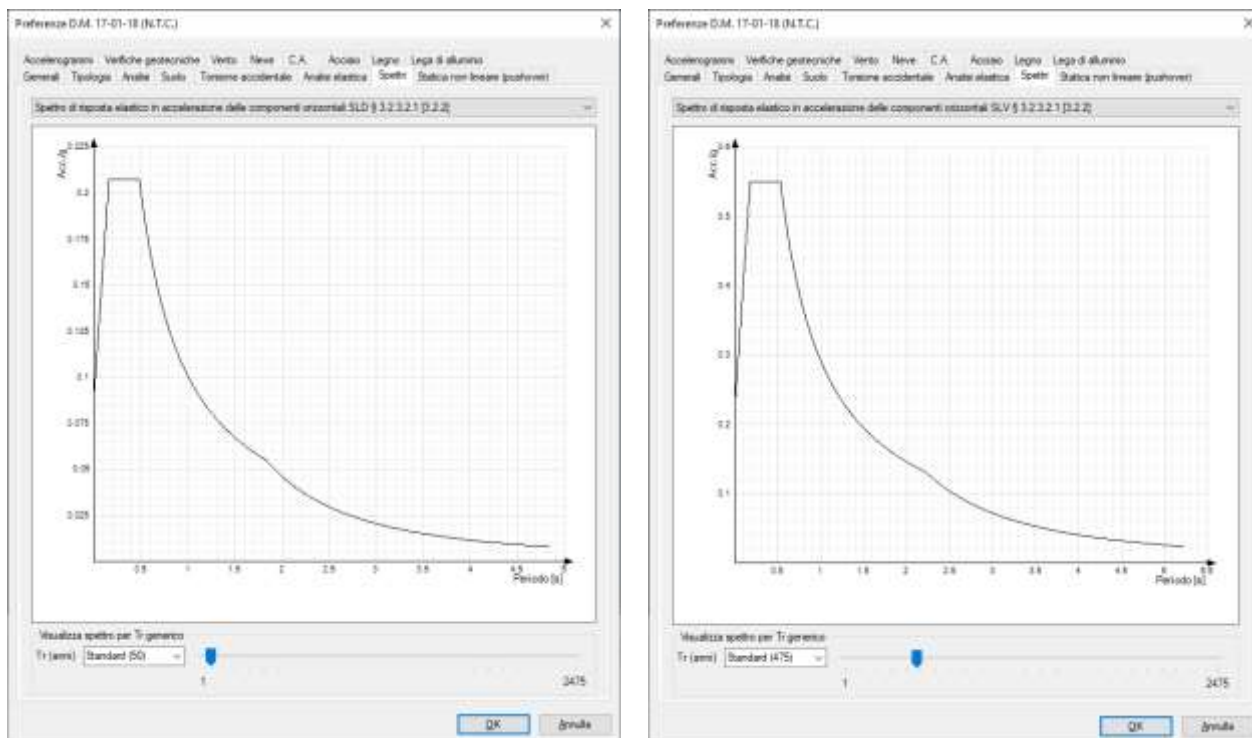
Preferenze D.M. 17-01-18 (N.T.C.)

×

Accelerogrammi Verifiche geotecniche Vento Neve C.A. Acciaio Legno Lega di alluminio
Generali Tipologia Analisi Suolo Torsione accidentale Analisi elastica Spettri Statica non lineare (pushover)

Spettro di risposta elastico in accelerazione delle componenti orizzontali SLD § 3.2.3.2.1 [3.2.2]

Acc./g

0.225

0.2

0.175

0.15

0.125

0.1

0.075

0.05

0.025

0.5 1 1.5 2 2.5 3 3.5 4 4.5 5

Periodo [s]

Visualizza spettro per Tr generico

Tr (anni) Standard (50)

1

2475

OK

Annulla

Preferenze D.M. 17-01-18 (N.T.C.)

×

Accelerogrammi Verifiche geotecniche Vento Neve C.A. Acciaio Legno Lega di alluminio
Generali Tipologia Analisi Suolo Torsione accidentale Analisi elastica Spettri Statica non lineare (pushover)

Spettro di risposta elastico in accelerazione delle componenti orizzontali SLV § 3.2.3.2.1 [3.2.2]

Acc./g

0.6

0.5

0.4

0.3

0.2

0.1

0.5 1 1.5 2 2.5 3 3.5 4 4.5 5 5.5

Periodo [s]

Visualizza spettro per Tr generico

Tr (anni) Standard (475)

1

2475

OK

Annulla